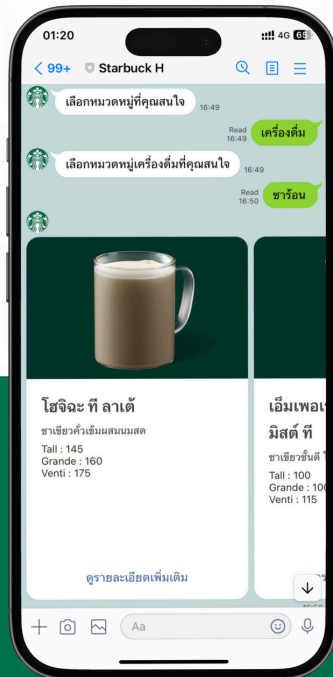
01:20
4G 65
< 99+ Starbuck H

เลือกหมวดหมู่ที่คุณสนใจ 16:49

Read 16:49 เครื่องดื่ม

เลือกหมวดหมู่เครื่องดื่มที่คุณสนใจ 16:49

Read 16:50 ชาร้อน

โฮจิฉะ ที ลาเต้
ชาเขียวคั่วเข้มผสมนมสด
Tall : 145
Grande : 160
Venti : 175

ดูรายละเอียดเพิ่มเติม

เอ็มเพอเ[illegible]
มิสต์ ที
ชาเขียวชั้นดี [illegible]
Tall : 100
Grande : 10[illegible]
Venti : 115

Aa